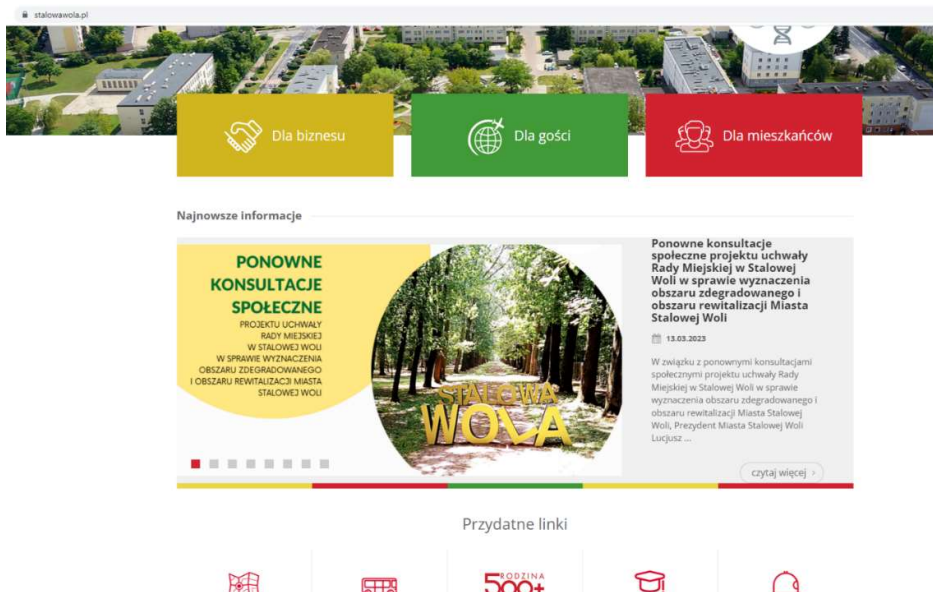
stalowawola.pl

Dla biznesu

Dla gości

Dla mieszkańców

Najnowsze informacje

PONOWNE KONSULTACJE SPOŁECZNE

PROJEKTU UCHWAŁY RADY MIEJSKIEJ W STALOWEJ WOLI W SPRAWIE WYZNACZENIA OBSZARU ZDEGRADOWANEGO I OBSZARU REWITALIZACJI MIASTA STALOWEJ WOLI

STALOWA WOLA

Ponowne konsultacje społeczne projektu uchwały Rady Miejskiej w Stalowej Woli w sprawie wyznaczenia obszaru zdegradowanego i obszaru rewitalizacji Miasta Stalowej Woli

13.03.2023

W związku z ponownymi konsultacjami społecznymi projektu uchwały Rady Miejskiej w Stalowej Woli w sprawie wyznaczenia obszaru zdegradowanego i obszaru rewitalizacji Miasta Stalowej Woli, Prezydent Miasta Stalowej Woli Lucjusz ...

czytaj więcej ›

Przydatne linki

RODZINA 500+